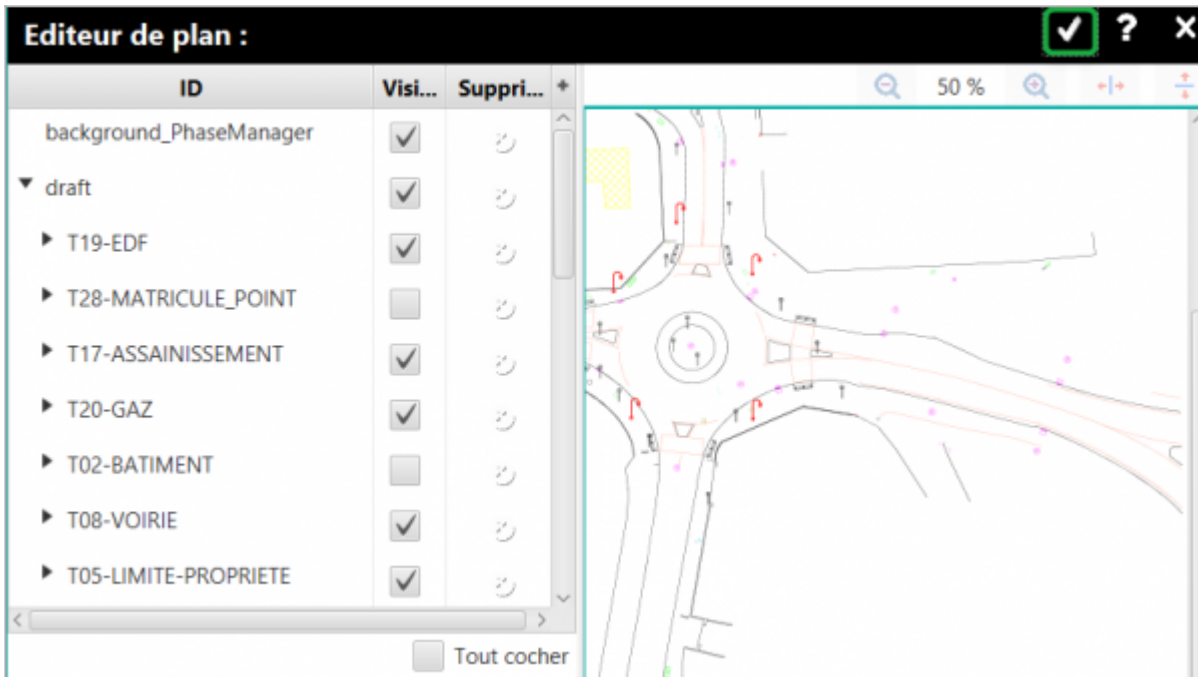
Editeur de plan :

| ID | Visi... | Suppri... |
|---|---|---|
| background_PhaseManager | | |
| draft | | |
| T19-EDF | | |
| T28-MATRICULE_POINT | | |
| T17-ASSAINISSEMENT | | |
| T20-GAZ | | |
| T02-BATIMENT | | |
| T08-VOIRIE | | |
| T05-LIMITE-PROPRIETE | | |

Tout cocher

50 %